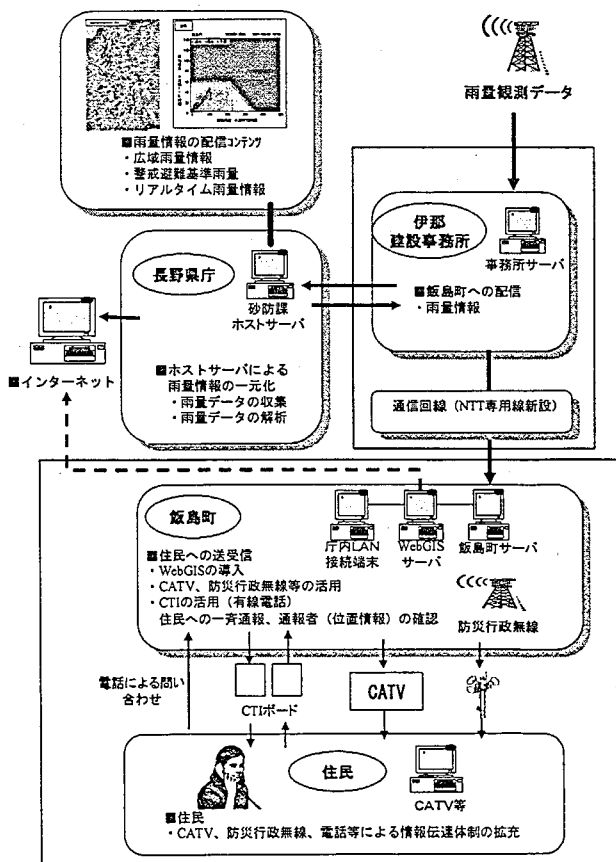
雨量観測データ

■雨量情報の配信コンテンツ
・広域雨量情報
・警戒避難基準雨量
・リアルタイム雨量情報

伊那
建設事務所

事務所サーバ

■飯島町への配信
・雨量情報

長野県庁

砂防課
ホストサーバ

■ホストサーバによる
雨量情報の一元化
・雨量データの収集
・雨量データの解析

■インターネット

通信回線（NTT専用線新設）

飯島町

庁内LAN
接続端末

WebGIS
サーバ

飯島町サーバ

■住民への送受信
・WebGISの導入
・CATV、防災行政無線等の活用
・CTIの活用（有線電話）
住民への一斉通報、通報者（位置情報）の確認

防災行政無線

電話による問い合わせ

CTIボード

CATV

住民

CATV等

■住民
・CATV、防災行政無線、電話等による情報伝達体制の拡充